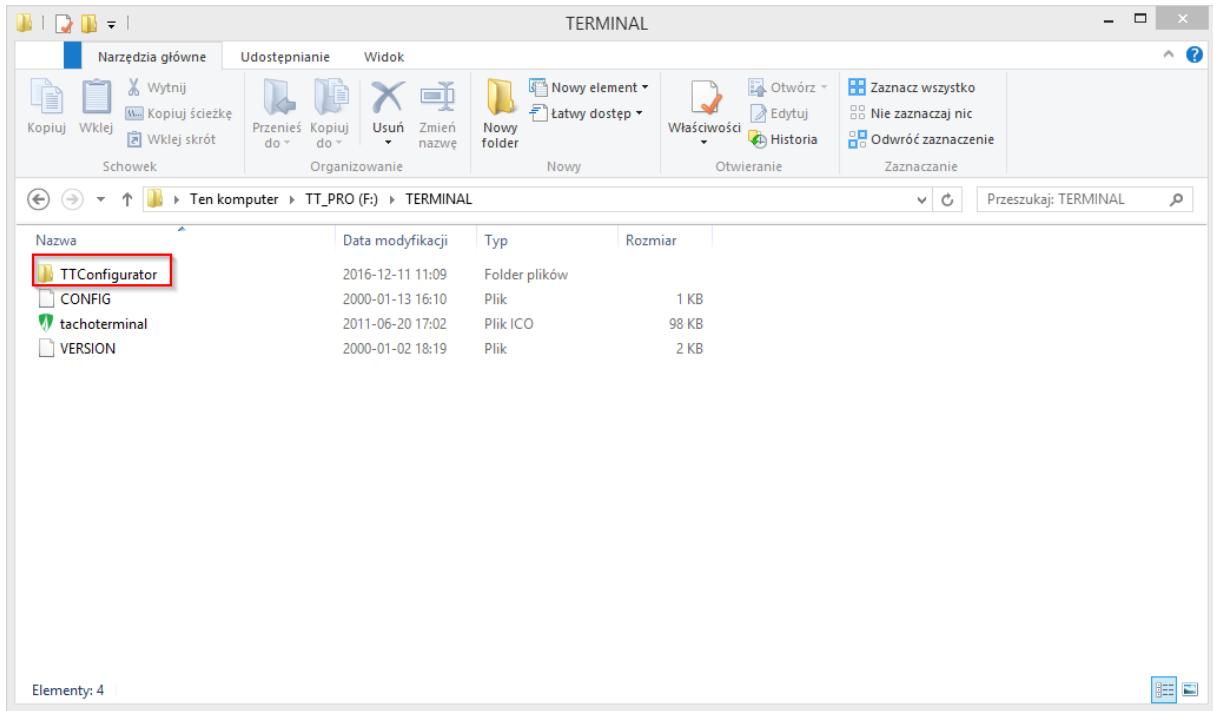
TERMINAL

Narzędzia główne Udostępnianie Widok

Kopiuj Wklej Wytnij Kopiuj ścieżkę Wklej skrót
Schowek

Przenieś do Kopiuj do Usuń Zmień nazwę
Organizowanie

Nowy folder Nowy element Łatwy dostęp
Nowy

Właściwości Otwórz Edytuj Historia
Otwieranie

Zaznacz wszystko Nie zaznaczaj nic Odwróć zaznaczenie
Zaznaczanie

Ten komputer ▸ TT_PRO (F:) ▸ TERMINAL

Przeszukaj: TERMINAL

| Nazwa | Data modyfikacji | Typ | Rozmiar |
|---|---|---|---|
| TTConfigurator | 2016-12-11 11:09 | Folder plików | |
| CONFIG | 2000-01-13 16:10 | Plik | 1 KB |
| tachoterminal | 2011-06-20 17:02 | Plik ICO | 98 KB |
| VERSION | 2000-01-02 18:19 | Plik | 2 KB |

Elementy: 4